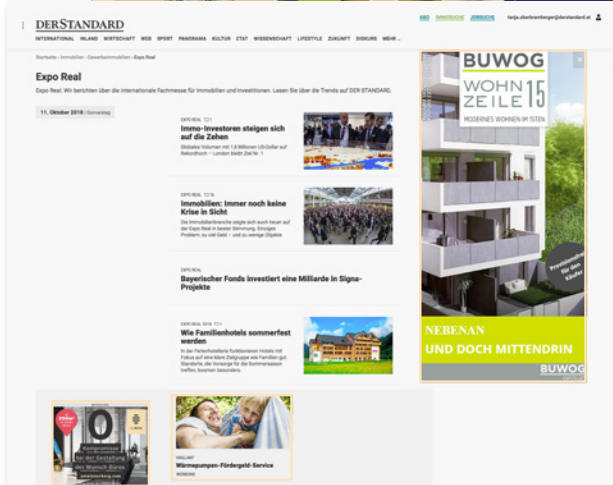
DERSTANDARD

INTERNATIONAL INLAND WIRTSCHAFT WEB SPORT PANORAMA KULTUR ETAT WISSENSCHAFT LIFESTYLE ZUKUNFT DISKURS MEHR...

ABO IMMOSUCHE JOBSUCHE tanja.oberbramberger@derstandard.at

Startseite › Immobilien › Gewerbeimmobilien › Expo Real

Expo Real

Expo Real: Wir berichten über die internationale Fachmesse für Immobilien und Investitionen. Lesen Sie über die Trends auf DER STANDARD.

11. Oktober 2018 | Donnerstag

EXPO REAL

Immo-Investoren steigen sich auf die Zehen

Globales Volumen mit 1,8 Billionen US-Dollar auf Rekordhoch – London bleibt Zol Nr. 1

EXPO REAL

Immobilien: Immer noch keine Krise in Sicht

Die Immobilienbranche zeigte sich auch heuer auf der Expo Real in bester Stimmung. Einziges Problem: zu viel Geld – und zu wenige Objekte

EXPO REAL

Bayerischer Fonds investiert eine Milliarde in Signa-Projekte

EXPO REAL 2018

Wie Familienhotels sommerfest werden

In der Ferienhotellerie funktionieren Hotels mit Fokus auf eine klare Zielgruppe wie Familien gut. Standorte, die Vorsorge für die Sommersaison treffen, boomen besonders.

BUWOG

WOHN ZEILE 15

MODERNES WOHNEN IM 15TEN

Provisionsfrei für den Käufer

NEBENAN
UND DOCH MITTENDRIN

BUWOG

Kompromisse bei der Gestaltung des Wunsch-Büros

Wärmepumpen-Fördergeld-Service